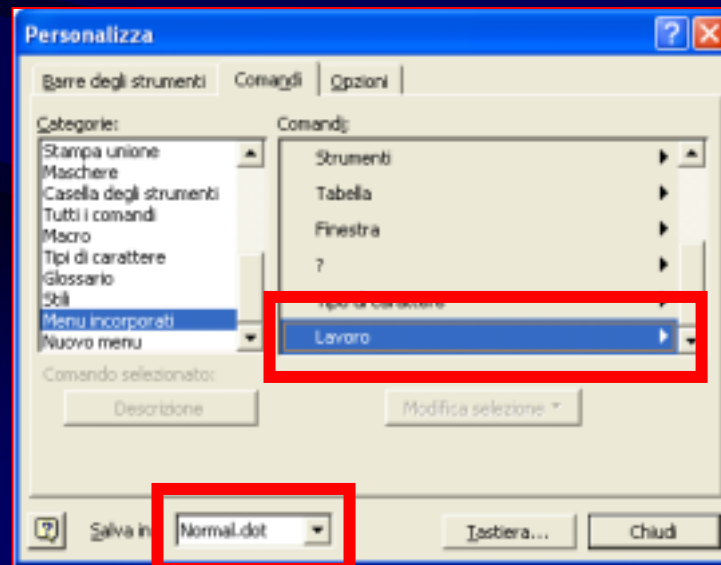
Personalizza

Barre degli strumenti | Comandi | Opzioni

Categorie:
Stampa unione
Maschere
Casella degli strumenti
Tutti i comandi
Macro
Tipi di carattere
Glossario
Stili
Menu incorporati
Nuovo menu

Comandi:
Strumenti
Tabella
Finestra
?
Tipi di carattere
Lavoro

Comando selezionato:
Descrizione
Modifica selezione

Salva in: Normal.dot
Tastiera...
Chiudi